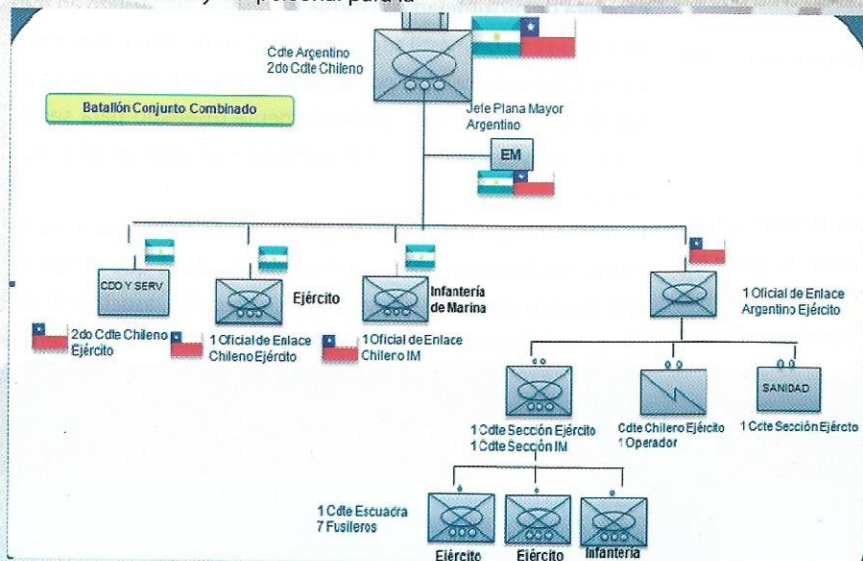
Cdte Argentino
2do Cdte Chileno

Batallón Conjunto Combinado

Jefe Plana Mayor
Argentino

EM

CDO Y SERV

2do Cdte Chileno
Ejército

Ejército

1 Oficial de Enlace
Chileno Ejército

Infantería
de Marina

1 Oficial de Enlace
Chileno IM

1 Oficial de Enlace
Argentino Ejército

1 Cdte Sección Ejército
1 Cdte Secc ón IM

Cdte Chileno Ejército
1 Operador

SANIDAD

1 Cdte Sección Ejército

1 Cdte Escuadra
7 Fusileros

Ejército

Ejército

Infantería